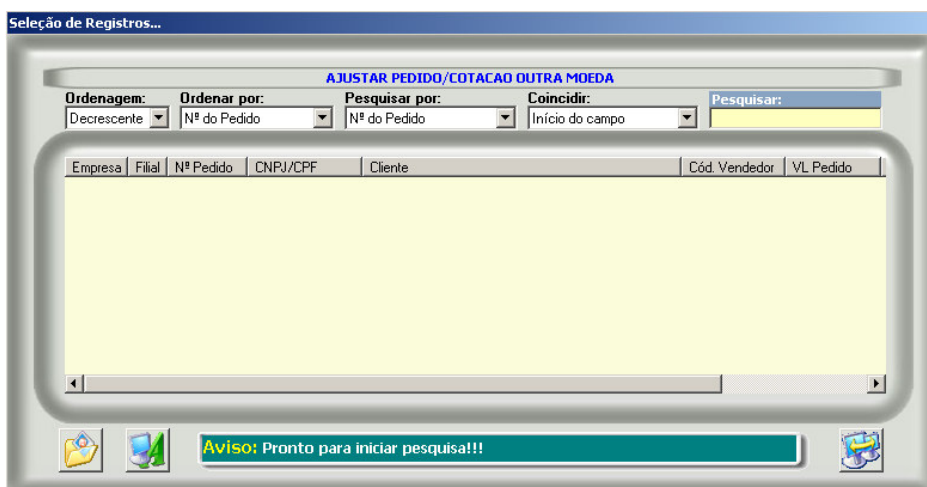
Seleção de Registros...

AJUSTAR PEDIDO/COTACAO OUTRA MOEDA

Ordenagem: Decrescente
Ordenar por: Nº do Pedido
Pesquisar por: Nº do Pedido
Coincidir: Início do campo
Pesquisar:

| Empresa | Filial | Nº Pedido | CNPJ/CPF | Cliente | Cód. Vendedor | VL Pedido |
|---|---|---|---|---|---|---|

Aviso: Pronto para iniciar pesquisa!!!